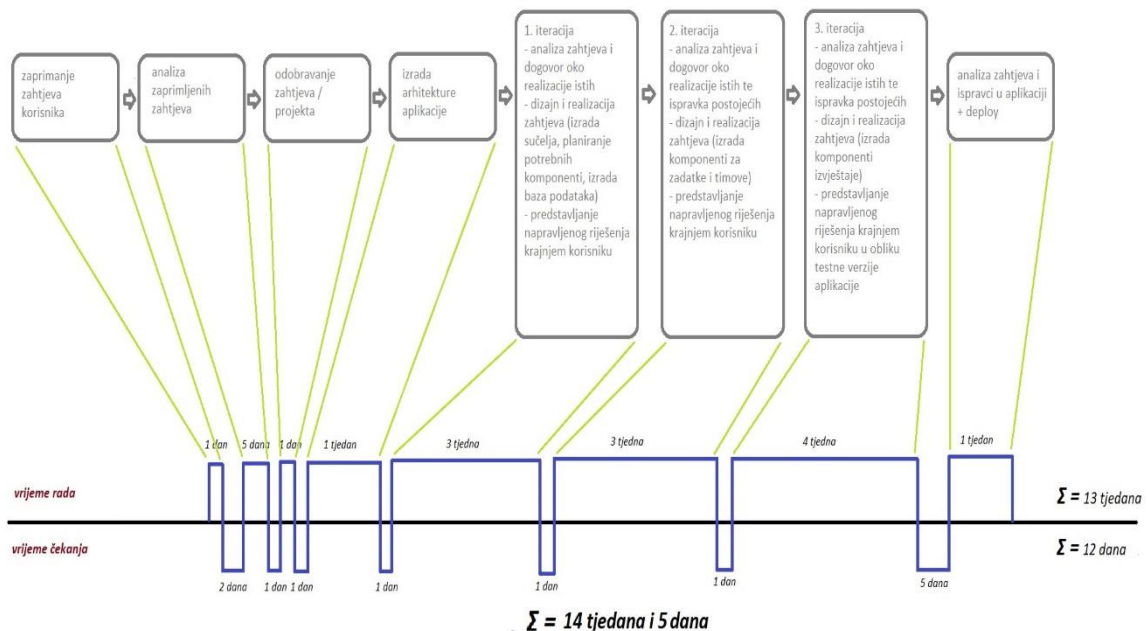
zaprimanje zahtjeva korisnika

analiza zaprimljenih zahtjeva

odobravanje zahtjeva / projekta

izrada arhitekture aplikacije

1. iteracija
- analiza zahtjeva i dogovor oko realizacije istih
- dizajn i realizacija zahtjeva (izrada sučelja, planiranje potrebnih komponenti, izrada baza podataka)
- predstavljanje napravljenog riješenja krajnjem korisniku

2. iteracija
- analiza zahtjeva i dogovor oko realizacije istih te ispravka postojećih
- dizajn i realizacija zahtjeva (izrada komponenti za zadatke i timove)
- predstavljanje napravljenog riješenja krajnjem korisniku

3. iteracija
- analiza zahtjeva i dogovor oko realizacije istih te ispravka postojećih
- dizajn i realizacija zahtjeva (izrada komponenti izvještaje)
- predstavljanje napravljenog riješenja krajnjem korisniku u obliku testne verzije aplikacije

analiza zahtjeva i ispravci u aplikaciji + deploy

1 dan 5 dana 1 dan 1 tjedan 3 tjedna 3 tjedna 4 tjedna 1 tjedan

vrijeme rada

$\Sigma$ = 13 tjedana

vrijeme čekanja

$\Sigma$ = 12 dana

2 dana 1 dan 1 dan 1 dan 1 dan 1 dan 5 dana

$\Sigma$ = 14 tjedana i 5 dana